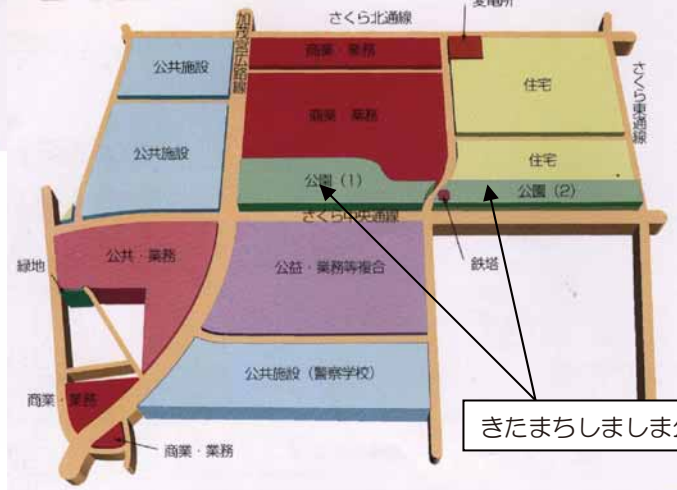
さくら北通線
変電所
加茂宮広路線
商業・業務
公共施設
住宅
さくら東通線
商業・業務
公共施設
住宅
公園（1）
公園（2）
さくら中央通線
緑地
公共・業務
公益・業務等複合
鉄塔
公共施設（警察学校）
商業・業務
商業・業務
きたまちしましま